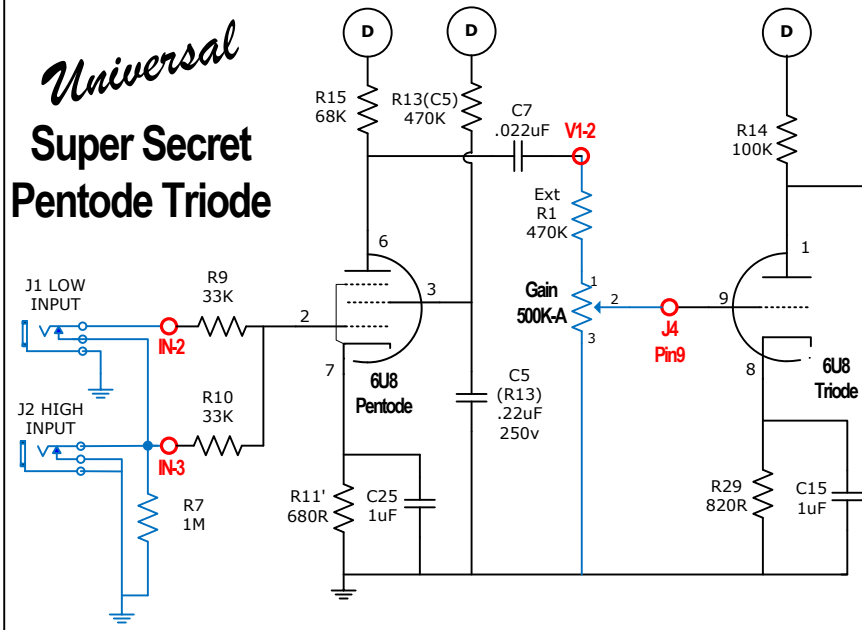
Universal
Super Secret
Pentode Triode

D
D
D

R15
68K

R13(C5)
470K

C7
.022uF

V1-2

R14
100K

Ext
R1
470K

6

1

J1 LOW
INPUT

R9
33K

3

Gain
500K-A

1

2

9

2

IN-2

J4
Pin9

3

7

8

6U8
Pentode

C5
(R13)
.22uF
250v

6U8
Triode

J2 HIGH
INPUT

R10
33K

IN-3

R7
1M

R11'
680R

C25
1uF

R29
820R

C15
1uF